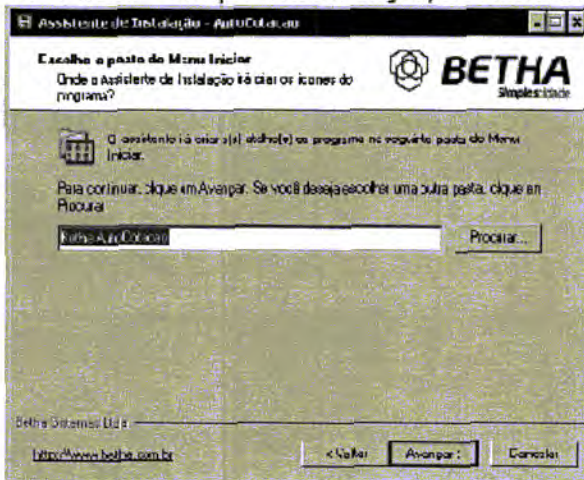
Assistente de Instalação - AutoCotacao

Escolha a pasta do Menu Iniciar
Onde o Assistente de Instalação irá criar os ícones do programa?

BETHA
Simplicidade

O assistente irá criar a(s) atalho(s) do programa na seguinte pasta do Menu Iniciar.

Para continuar, clique em Avançar. Se você deseja escolher uma outra pasta, clique em Procurar.

Betha AutoCotacao

Procurar...

Betha Sistemas Ltda.

http://www.betha.com.br

< Voltar

Avançar >

Cancelar